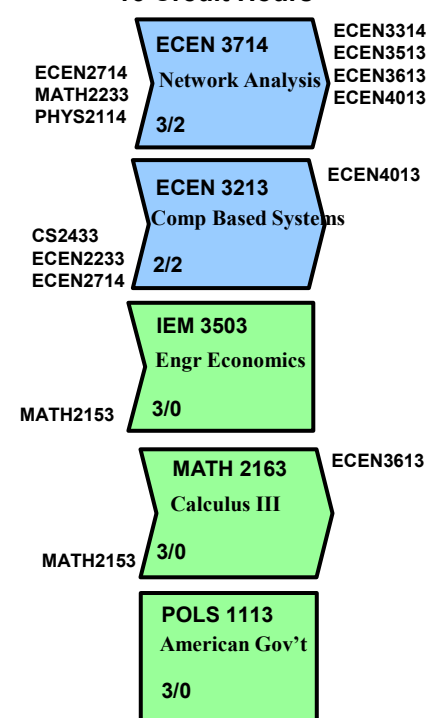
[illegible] Credit Hours

ECEN2714
MATH2233
PHYS2114

ECEN 3714
Network Analysis
3/2

ECEN3314
ECEN3513
ECEN3613
ECEN4013

CS2433
ECEN2233
ECEN2714

ECEN 3213
Comp Based Systems
2/2

ECEN4013

MATH2153

IEM 3503
Engr Economics
3/0

MATH2153

MATH 2163
Calculus III
3/0

ECEN3613

POLS 1113
American Gov't
3/0